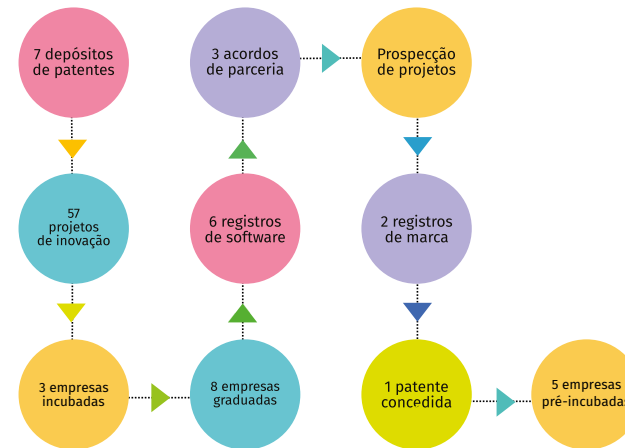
7 depósitos de patentes

57 projetos de inovação

3 empresas incubadas

8 empresas graduadas

6 registros de software

3 acordos de parceria

Prospecção de projetos

2 registros de marca

1 patente concedida

5 empresas pré-incubada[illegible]